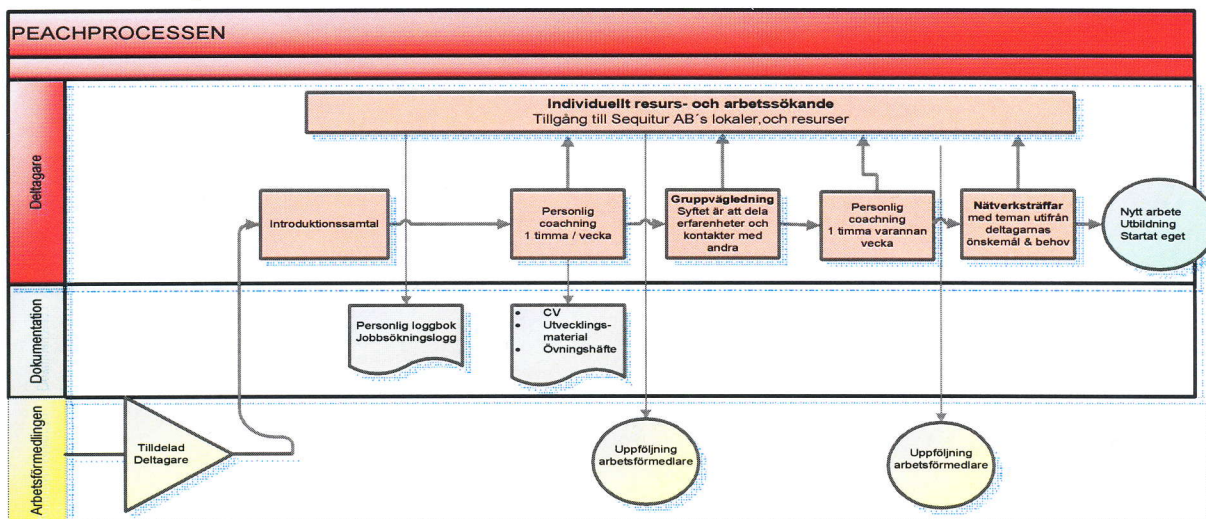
PEACHPROCESSEN

Deltagare

Individuellt resurs- och arbetssökande
Tillgång till Sequitur AB´s lokaler,och resurser

Introduktionssamtal

Personlig coachning 1 timma / vecka

Gruppvägledning Syftet är att dela erfarenheter och kontakter med andra

Personlig coachning 1 timma varannan vecka

Nätverksträffar med teman utifrån deltagarnas önskemål & behov

Nytt arbete Utbildning Startat eget

Dokumentation

Personlig loggbok Jobbsökningslogg

- CV
- Utvecklingsmaterial
- Övningshäfte

Arbetsförmedlingen

Tilldelad Deltagare

Uppföljning arbetsförmedlare

Uppföljning arbetsförmedlare